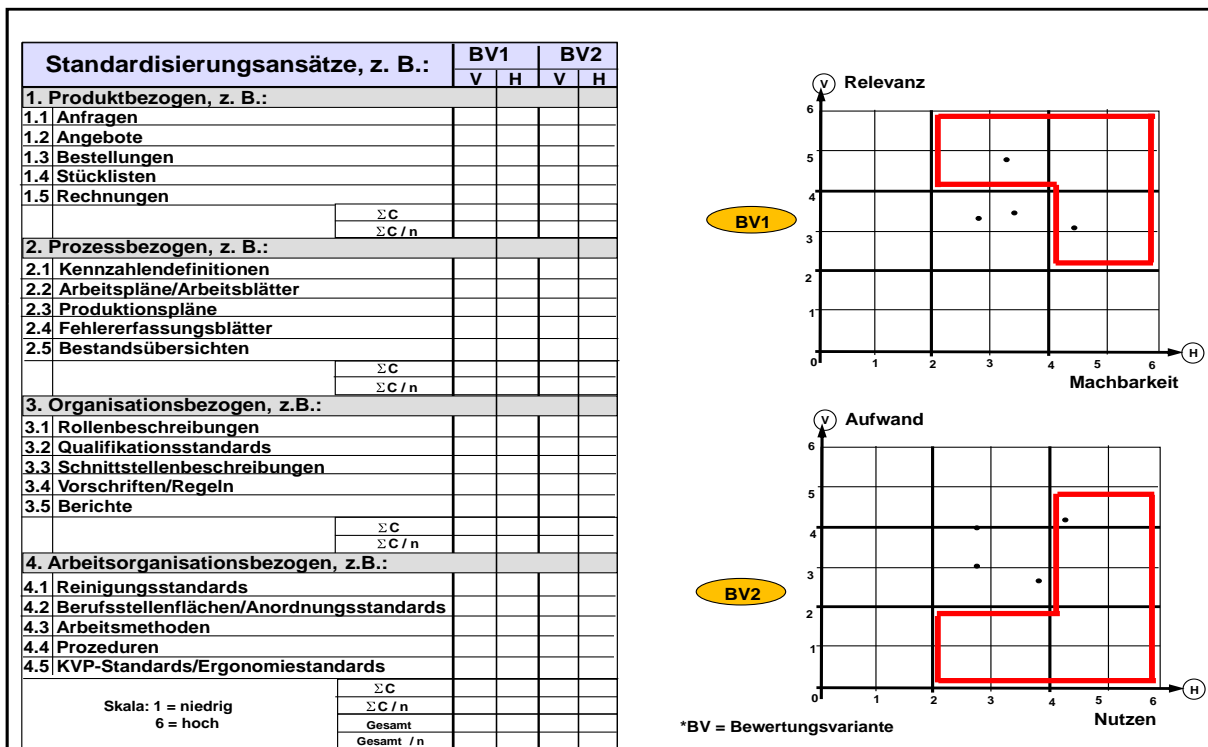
| Standardisierungsansätze, z. B.: | | BV1 V | BV1 H | BV2 V | BV2 H |
|---|---|---|---|---|---|
| 1. Produktbezogen, z. B.: | | | | | |
| 1.1 Anfragen | | | | | |
| 1.2 Angebote | | | | | |
| 1.3 Bestellungen | | | | | |
| 1.4 Stücklisten | | | | | |
| 1.5 Rechnungen | | | | | |
| | $\Sigma C$ | | | | |
| | $\Sigma C / n$ | | | | |
| 2. Prozessbezogen, z. B.: | | | | | |
| 2.1 Kennzahlendefinitionen | | | | | |
| 2.2 Arbeitspläne/Arbeitsblätter | | | | | |
| 2.3 Produktionspläne | | | | | |
| 2.4 Fehlererfassungsblätter | | | | | |
| 2.5 Bestandsübersichten | | | | | |
| | $\Sigma C$ | | | | |
| | $\Sigma C / n$ | | | | |
| 3. Organisationsbezogen, z.B.: | | | | | |
| 3.1 Rollenbeschreibungen | | | | | |
| 3.2 Qualifikationsstandards | | | | | |
| 3.3 Schnittstellenbeschreibungen | | | | | |
| 3.4 Vorschriften/Regeln | | | | | |
| 3.5 Berichte | | | | | |
| | $\Sigma C$ | | | | |
| | $\Sigma C / n$ | | | | |
| 4. Arbeitsorganisationsbezogen, z.B.: | | | | | |
| 4.1 Reinigungsstandards | | | | | |
| 4.2 Berufsstellenflächen/Anordnungsstandards | | | | | |
| 4.3 Arbeitsmethoden | | | | | |
| 4.4 Prozeduren | | | | | |
| 4.5 KVP-Standards/Ergonomiestandards | | | | | |
| Skala: 1 = niedrig | $\Sigma C$ | | | | |
| 6 = hoch | $\Sigma C / n$ | | | | |
| | Gesamt | | | | |
| | Gesamt / n | | | | |

V Relevanz
6
5
4
BV1
3
2
1
0 1 2 3 4 5 6 H
Machbarkeit

V Aufwand
6
5
4
3
BV2
2
1
0 1 2 3 4 5 6 H
Nutzen

*BV = Bewertungsvariante